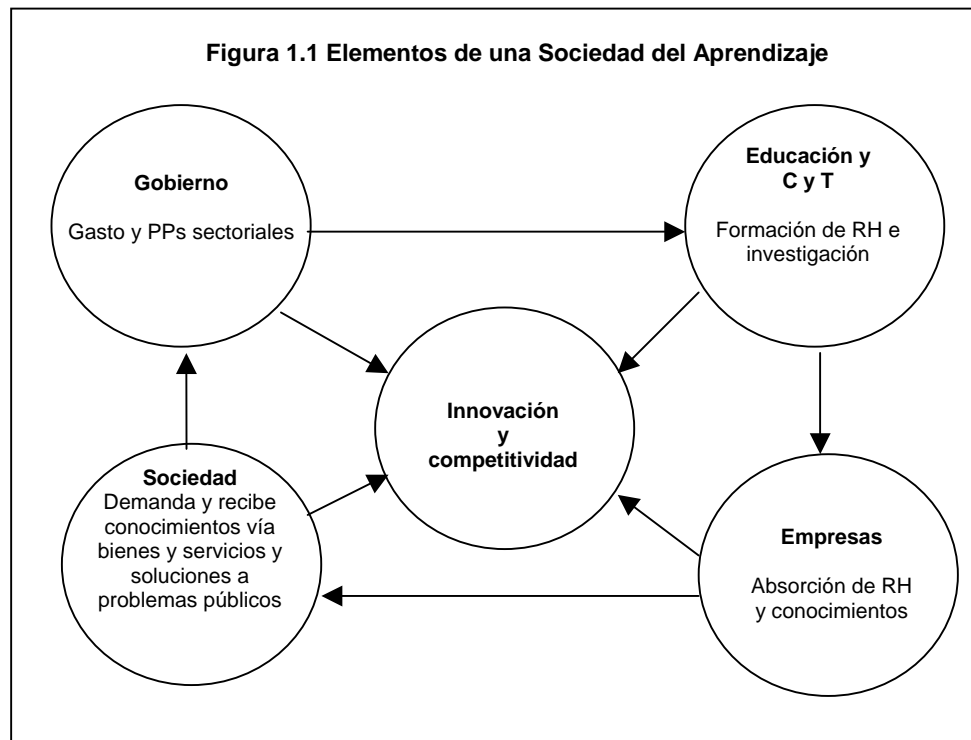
Figura 1.1 Elementos de una Sociedad del Aprendizaje

Gobierno

Gasto y PPs sectoriales

Educación y C y T

Formación de RH e investigación

Innovación y competitividad

Sociedad
Demanda y recibe conocimientos vía bienes y servicios y soluciones a problemas públicos

Empresas

Absorción de RH y conocimientos